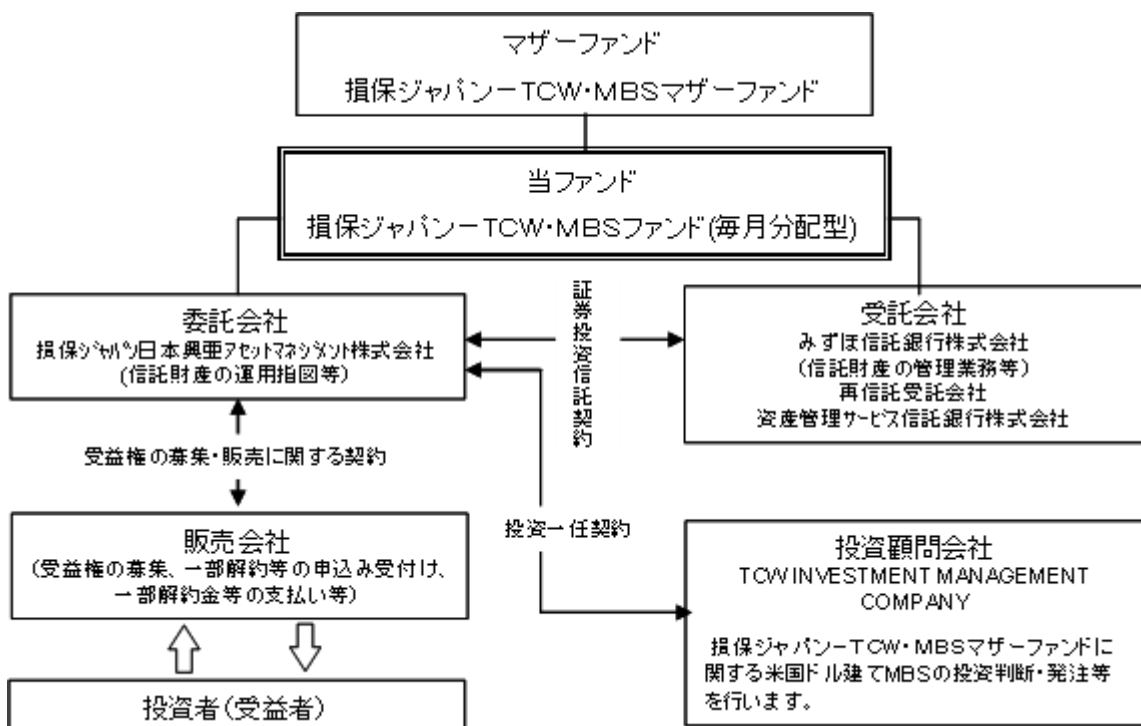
マザーファンド
損保ジャパンーTCW・MBSマザーファンド

当ファンド
損保ジャパンーTCW・MBSファンド(毎月分配型)

委託会社
損保ジャパン日本興亜アセットマネジメント株式会社
(信託財産の運用指図等)

証券投資信託契約

受託会社
みずほ信託銀行株式会社
(信託財産の管理業務等)
再信託受託会社
資産管理サービス信託銀行株式会社

受益権の募集・販売に関する契約

投資一任契約

販売会社
(受益権の募集、一部解約等の申込み受付け、一部解約金等の支払い等)

投資顧問会社
TCW INVESTMENT MANAGEMENT COMPANY
損保ジャパンーTCW・MBSマザーファンドに関する米国ドル建てMBSの投資判断・発注等を行います。

投資者(受益者)